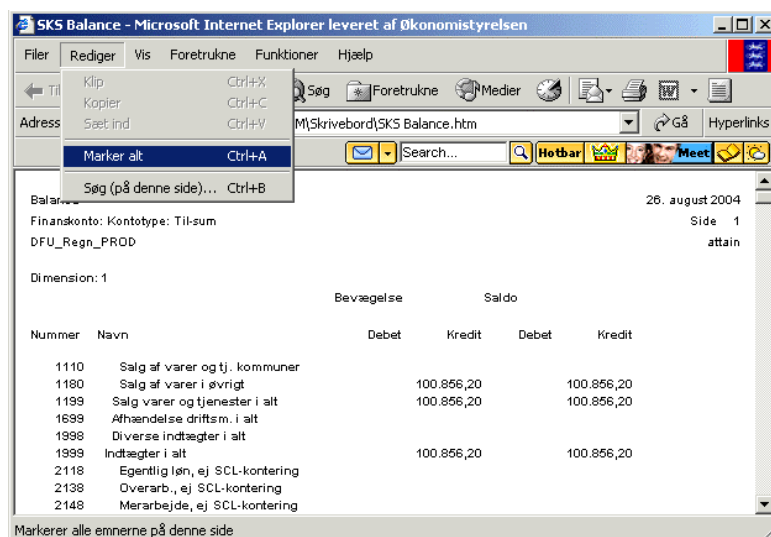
SKS Balance - Microsoft Internet Explorer leveret af Økonomistyrelsen

Filer Rediger Vis Foretrukne Funktioner Hjælp

Klip Ctrl+X
Kopier Ctrl+C
Sæt ind Ctrl+V
Marker alt Ctrl+A
Søg (på denne side)... Ctrl+B

Søg Foretrukne Medier

Adress M\Skrivebord\SKS Balance.htm Gå Hyperlinks

Search... Hotbar Meet

Balance 26. august 2004
Finanskonto: Kontotype: Til-sum Side 1
DFU_Regn_PROD attain

Dimension: 1

| Nummer | Navn | Bevægelse Debet | Bevægelse Kredit | Saldo Debet | Saldo Kredit |
|---|---|---|---|---|---|
| 1110 | Salg af varer og tj. kommuner | | | | |
| 1180 | Salg af varer i øvrigt | | 100.856,20 | | 100.856,20 |
| 1199 | Salg varer og tjenester i alt | | 100.856,20 | | 100.856,20 |
| 1699 | Afhændelse driftsm. i alt | | | | |
| 1998 | Diverse indtægter i alt | | | | |
| 1999 | Indtægter i alt | | 100.856,20 | | 100.856,20 |
| 2118 | Egentlig løn, ej SCL-kontering | | | | |
| 2138 | Overarb., ej SCL-kontering | | | | |
| 2148 | Merarbejde, ej SCL-kontering | | | | |

Markerer alle emnerne på denne side